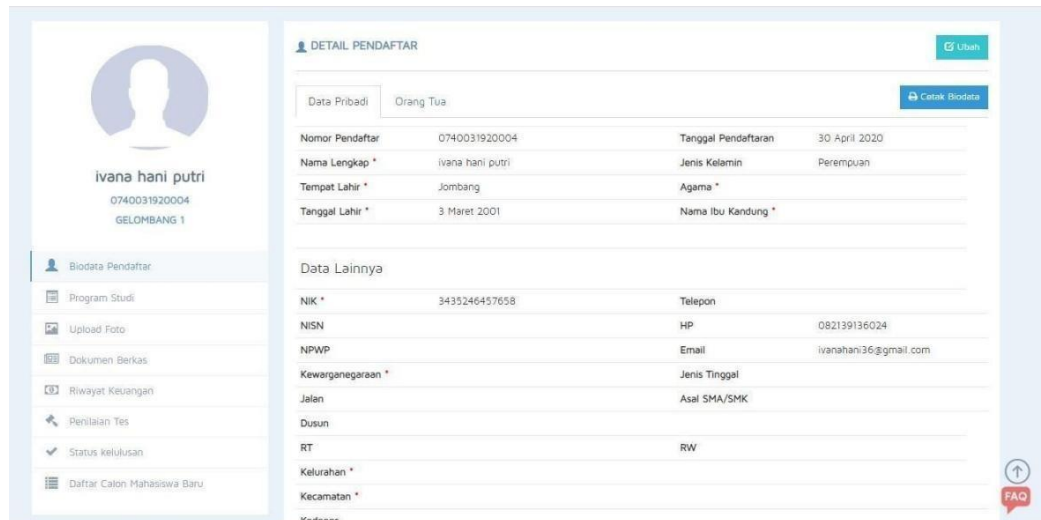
ivana hani putri
0740031920004
GELOMBANG 1

Biodata Pendaftar
Program Studi
Upload Foto
Dokumen Berkas
Riwayat Keuangan
Penilaian Tes
Status kelulusan
Daftar Calon Mahasiswa Baru

DETAIL PENDAFTAR

Ubah

Data Pribadi
Orang Tua

Cetak Biodata

| | | | |
|---|---|---|---|
| Nomor Pendaftar | 0740031920004 | Tanggal Pendaftaran | 30 April 2020 |
| Nama Lengkap * | ivana hani putri | Jenis Kelamin | Perempuan |
| Tempat Lahir * | Jombang | Agama * | |
| Tanggal Lahir * | 3 Maret 2001 | Nama Ibu Kandung * | |

Data Lainnya

| | | | |
|---|---|---|---|
| NIK * | 3435246457658 | Telepon | |
| NISN | | HP | 082139136024 |
| NPWP | | Email | ivanahani36@gmail.com |
| Kewarganegaraan * | | Jenis Tinggal | |
| Jalan | | Asal SMA/SMK | |
| Dusun | | | |
| RT | | RW | |
| Kelurahan * | | | |
| Kecamatan * | | | |
| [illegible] | | | |

FAQ